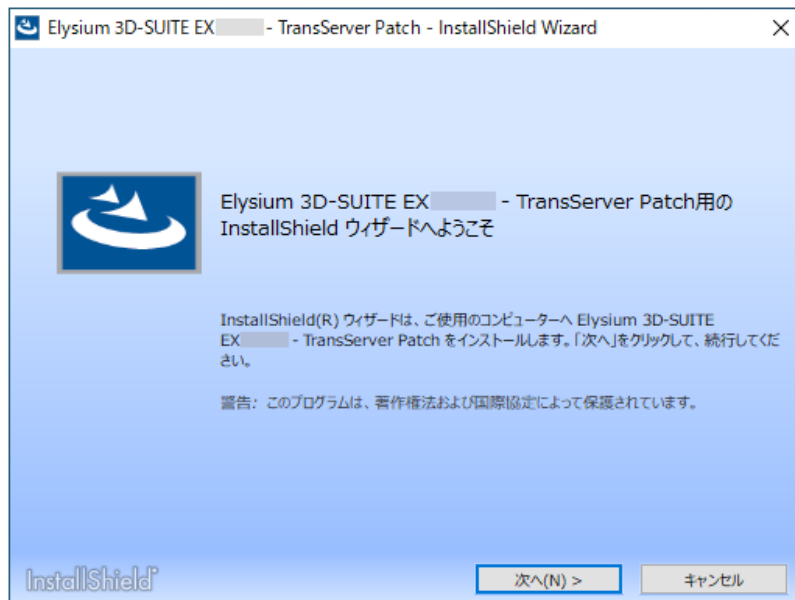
Elysium 3D-SUITE EX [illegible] - TransServer Patch - InstallShield Wizard

Elysium 3D-SUITE EX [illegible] - TransServer Patch用の InstallShield ウィザードへようこそ

InstallShield(R) ウィザードは、ご使用のコンピューターへ Elysium 3D-SUITE EX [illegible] - TransServer Patch をインストールします。「次へ」をクリックして、続行してください。

警告: このプログラムは、著作権法および国際協定によって保護されています。

InstallShield

次へ(N) >

キャンセル